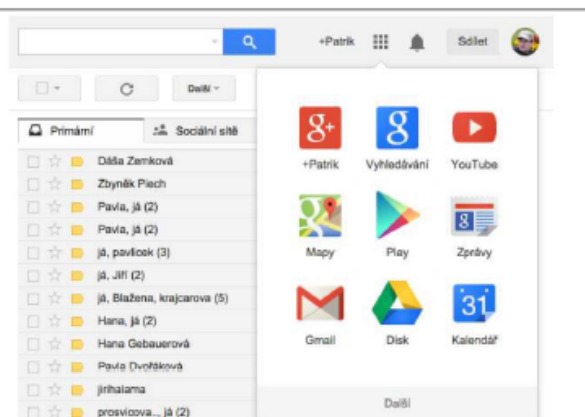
+Patrik Sdílet

Další

Primární Sociální sítě

Dáša Zemková
Zbyněk Piech
Pavla, já (2)
Pavla, já (2)
já, pavlicek (3)
já, Jiří (2)
já, Blažena, krajcarova (5)
Hana, já (2)
Hana Gebauerová
Pavla Dvořáková
jirihalama
prosvicova..., já (2)

+Patrik Vyhledávání YouTube
Mapy Play Zprávy
Gmail Disk Kalendář

31

Další